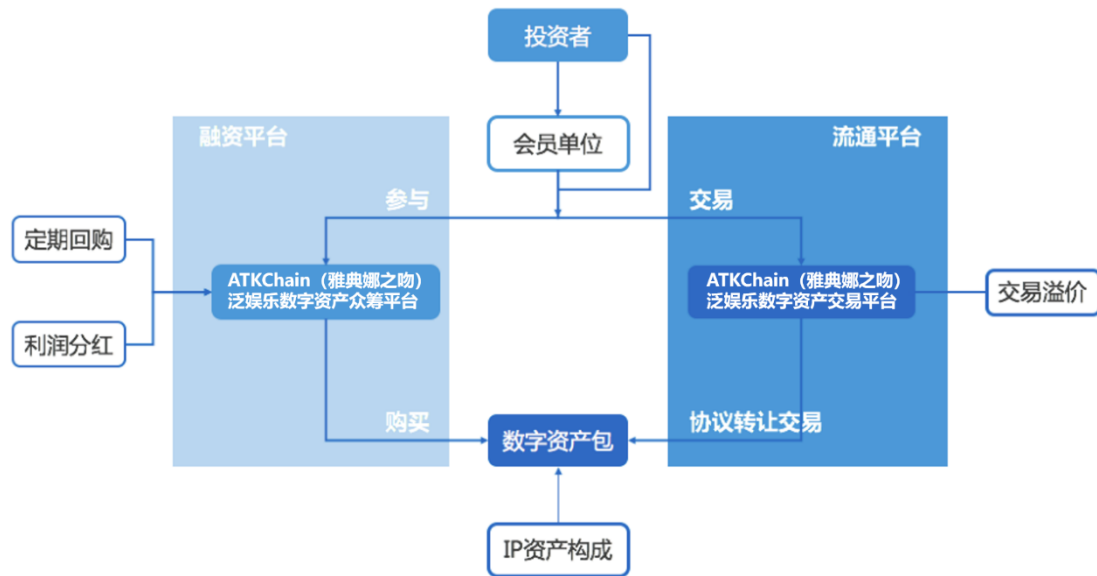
投资者

会员单位

融资平台

流通平台

参与

交易

定期回购

利润分红

ATKChain（雅典娜之吻）
泛娱乐数字资产众筹平台

ATKChain（雅典娜之吻）
泛娱乐数字资产交易平台

交易溢价

购买

协议转让交易

数字资产包

IP资产构成